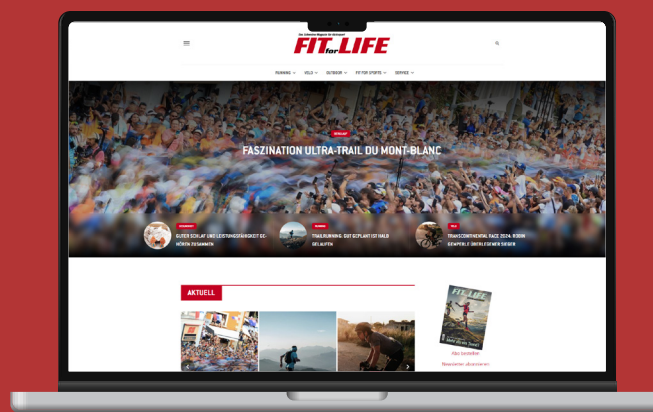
Das Schweizer Magazin für Ausdauersport

FIT for LIFE

RUNNING VELO OUTDOOR FIT FOR SPORTS SERVICE

TRAILLAUF

FASZINATION ULTRA-TRAIL DU MONT-BLANC

GESUNDHEIT
GUTER SCHLAF UND LEISTUNGSFÄHIGKEIT GEHÖREN ZUSAMMEN

RUNNING
TRAILRUNNING: GUT GEPLANT IST HALB GELAUFEN

VELO
TRANSCONTINENTAL RACE 2024: ROBIN GEMPERLE ÜBERLEGENER SIEGER

AKTUELL

FIT for LIFE

Abo bestellen

Newsletter abonnieren